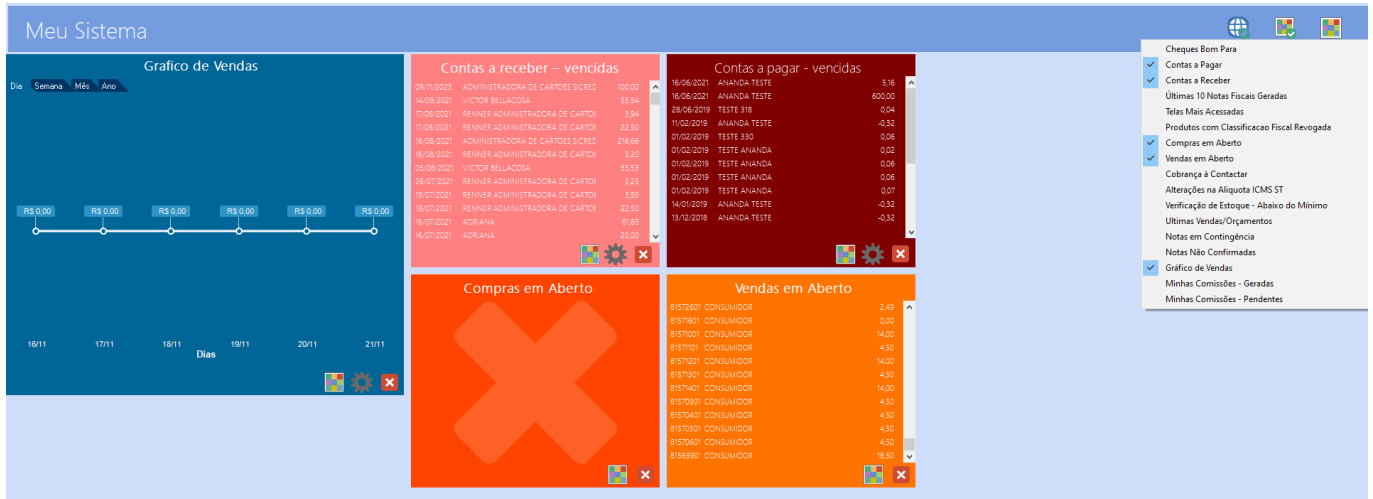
Meu Sistema

Grafico de Vendas

Dia Semana Mês Ano

R$ 0,00 R$ 0,00 R$ 0,00 R$ 0,00 R$ 0,00 R$ 0,00

16/11 17/11 18/11 19/11 20/11 21/11
Dias

Contas a receber – vencidas

| | | |
|---|---|---|
| 09/11/2023 | ADMINISTRADORA DE CARTOES SICRE | 100,00 |
| 14/09/2021 | VICTOR BELLACOSA | 55,54 |
| 17/08/2021 | RENNER ADMINISTRADORA DE CARTOI | 3,94 |
| 17/08/2021 | RENNER ADMINISTRADORA DE CARTOI | 22,50 |
| 16/08/2021 | ADMINISTRADORA DE CARTOES SICRE | 216,66 |
| 16/08/2021 | RENNER ADMINISTRADORA DE CARTOI | 3,20 |
| 05/08/2021 | VICTOR BELLACOSA | 55,53 |
| 26/07/2021 | RENNER ADMINISTRADORA DE CARTOI | 5,25 |
| 19/07/2021 | RENNER ADMINISTRADORA DE CARTOI | 3,93 |
| 19/07/2021 | RENNER ADMINISTRADORA DE CARTOI | 22,50 |
| 16/07/2021 | ADRIANA | 61,65 |
| 16/07/2021 | ADRIANA | 20,00 |

Contas a pagar - vencidas

| | | |
|---|---|---|
| 16/06/2021 | ANANDA TESTE | 5,16 |
| 16/06/2021 | ANANDA TESTE | 600,00 |
| 28/06/2019 | TESTE 318 | 0,04 |
| 11/02/2019 | ANANDA TESTE | -0,32 |
| 01/02/2019 | TESTE 330 | 0,06 |
| 01/02/2019 | TESTE ANANDA | 0,02 |
| 01/02/2019 | TESTE ANANDA | 0,06 |
| 01/02/2019 | TESTE ANANDA | 0,06 |
| 01/02/2019 | TESTE ANANDA | 0,07 |
| 14/01/2019 | ANANDA TESTE | -0,32 |
| 13/12/2018 | ANANDA TESTE | -0,32 |

Compras em Aberto

Vendas em Aberto

| | | |
|---|---|---|
| 81572601 | CONSUMIDOR | 2,49 |
| 81571601 | CONSUMIDOR | 0,00 |
| 81571001 | CONSUMIDOR | 14,00 |
| 81571101 | CONSUMIDOR | 4,50 |
| 81571201 | CONSUMIDOR | 14,00 |
| 81571301 | CONSUMIDOR | 4,50 |
| 81571401 | CONSUMIDOR | 14,00 |
| 81570901 | CONSUMIDOR | 4,50 |
| 81570401 | CONSUMIDOR | 4,50 |
| 81570501 | CONSUMIDOR | 4,50 |
| 81570601 | CONSUMIDOR | 4,50 |
| 8156990 | CONSUMIDOR | 18,50 |

Cheques Bom Para
Contas a Pagar
Contas a Receber
Últimas 10 Notas Fiscais Geradas
Telas Mais Acessadas
Produtos com Classificacao Fiscal Revogada
Compras em Aberto
Vendas em Aberto
Cobrança à Contactar
Alterações na Aliquota ICMS ST
Verificação de Estoque - Abaixo do Mínimo
Ultimas Vendas/Orçamentos
Notas em Contingência
Notas Não Confirmadas
Gráfico de Vendas
Minhas Comissões - Geradas
Minhas Comissões - Pendentes